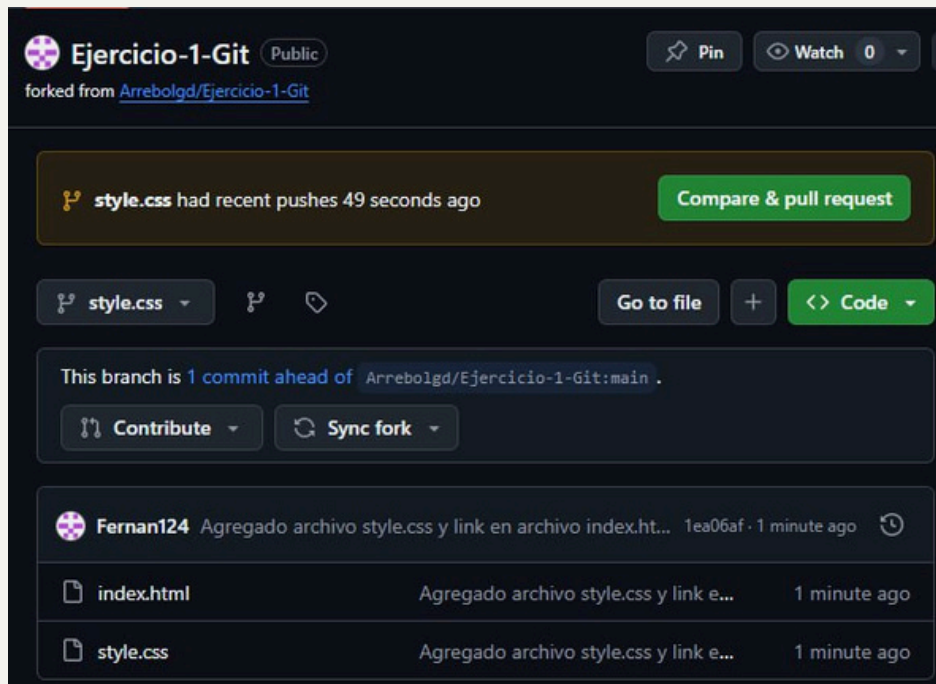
Ejercicio-1-Git Public
forked from Arrebolgd/Ejercicio-1-Git

Pin
Watch 0

style.css had recent pushes 49 seconds ago
Compare & pull request

style.css
Go to file
+
Code

This branch is 1 commit ahead of Arrebolgd/Ejercicio-1-Git:main .
Contribute
Sync fork

Fernan124 Agregado archivo style.css y link en archivo index.ht... 1ea06af · 1 minute ago

| | | |
|---|---|---|
| index.html | Agregado archivo style.css y link e... | 1 minute ago |
| style.css | Agregado archivo style.css y link e... | 1 minute ago |